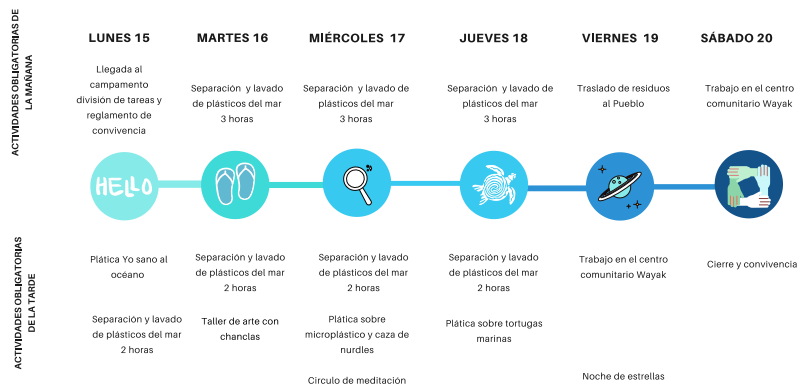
ACTIVIDADES OBLIGATORIAS DE LA MAÑANA

LUNES 15

Llegada al campamento división de tareas y reglamento de convivencia

MARTES 16

Separación y lavado de plásticos del mar 3 horas

MIÉRCOLES 17

Separación y lavado de plásticos del mar 3 horas

JUEVES 18

Separación y lavado de plásticos del mar 3 horas

VIERNES 19

Traslado de residuos al Pueblo

SÁBADO 20

Trabajo en el centro comunitario Wayak

HELLO

ACTIVIDADES OBLIGATORIAS DE LA TARDE

Plática Yo sano al océano

Separación y lavado de plásticos del mar 2 horas

Separación y lavado de plásticos del mar 2 horas

Taller de arte con chanclas

Separación y lavado de plásticos del mar 2 horas

Plática sobre microplástico y caza de nurdles

Círculo de meditación

Separación y lavado de plásticos del mar 2 horas

Plática sobre tortugas marinas

Trabajo en el centro comunitario Wayak

Noche de estrellas

Cierre y convivencia